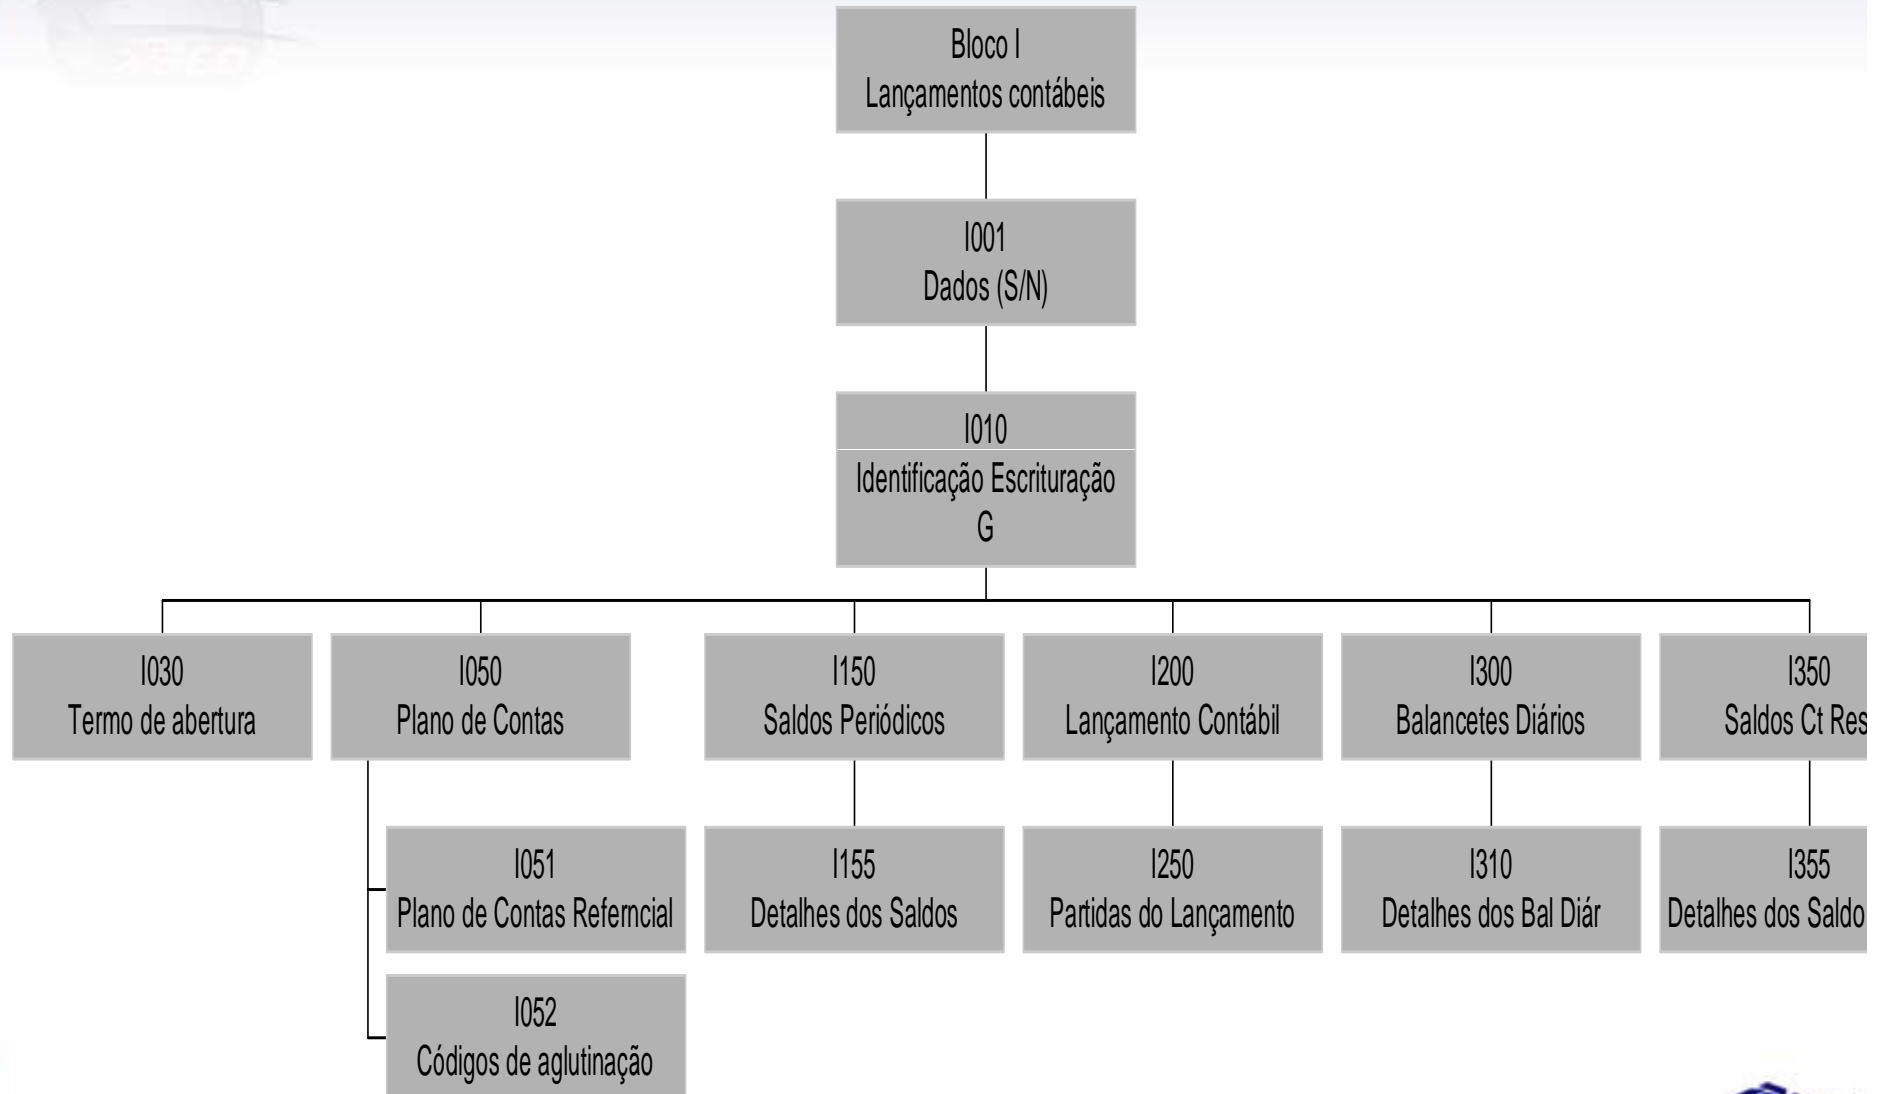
Bloco I
Lançamentos contábeis

I001
Dados (S/N)

I010
Identificação Escrituração
G

I030
Termo de abertura

I050
Plano de Contas

I051
Plano de Contas Refercial

I052
Códigos de aglutinação

I150
Saldos Periódicos

I155
Detalhes dos Saldos

I200
Lançamento Contábil

I250
Partidas do Lançamento

I300
Balancetes Diários

I310
Detalhes dos Bal Diár

I350
Saldos Ct Res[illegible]

I355
Detalhes dos Saldo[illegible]